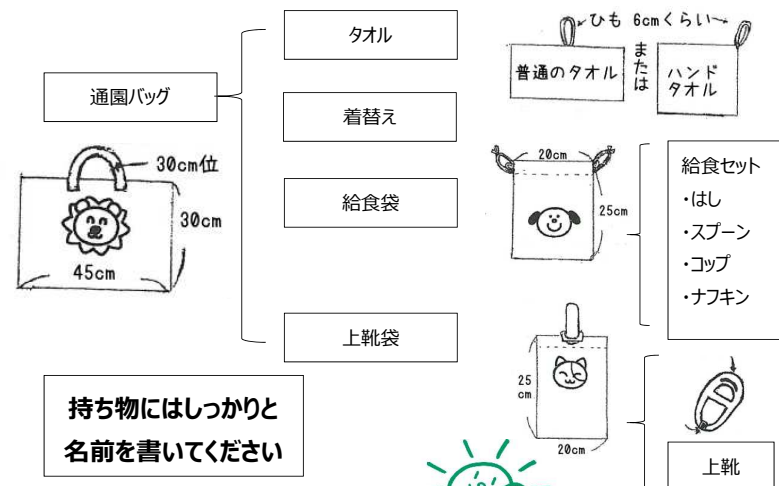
通園バッグ

30cm位

30cm

45cm

タオル

着替え

給食袋

上靴袋

ひも 6cmくらい

普通のタオル

または

ハンドタオル

20cm

25cm

給食セット
・はし
・スプーン
・コップ
・ナフキン

25cm

20cm

上靴

持ち物にはしっかりと
名前を書いてください